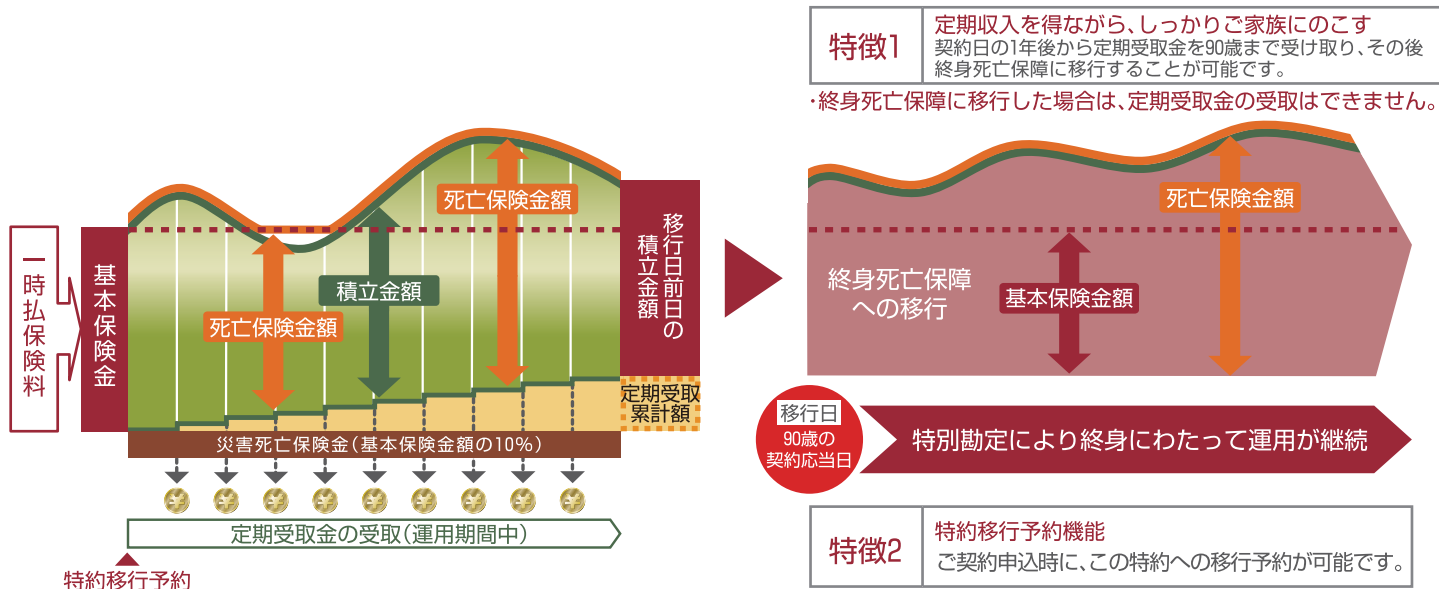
特徴1

定期収入を得ながら、しっかりご家族にのこす
契約日の1年後から定期受取金を90歳まで受け取り、その後終身死亡保障に移行することが可能です。

・終身死亡保障に移行した場合は、定期受取金の受取はできません。

一時払保険料

基本保険金

死亡保険金額

積立金額

死亡保険金額

移行日前日の積立金額

定期受取累計額

災害死亡保険金（基本保険金額の10%）

定期受取金の受取（運用期間中）

特約移行予約

終身死亡保障への移行

基本保険金額

死亡保険金額

移行日
90歳の契約応当日

特別勘定により終身にわたって運用が継続

特徴2

特約移行予約機能
ご契約申込時に、この特約への移行予約が可能です。